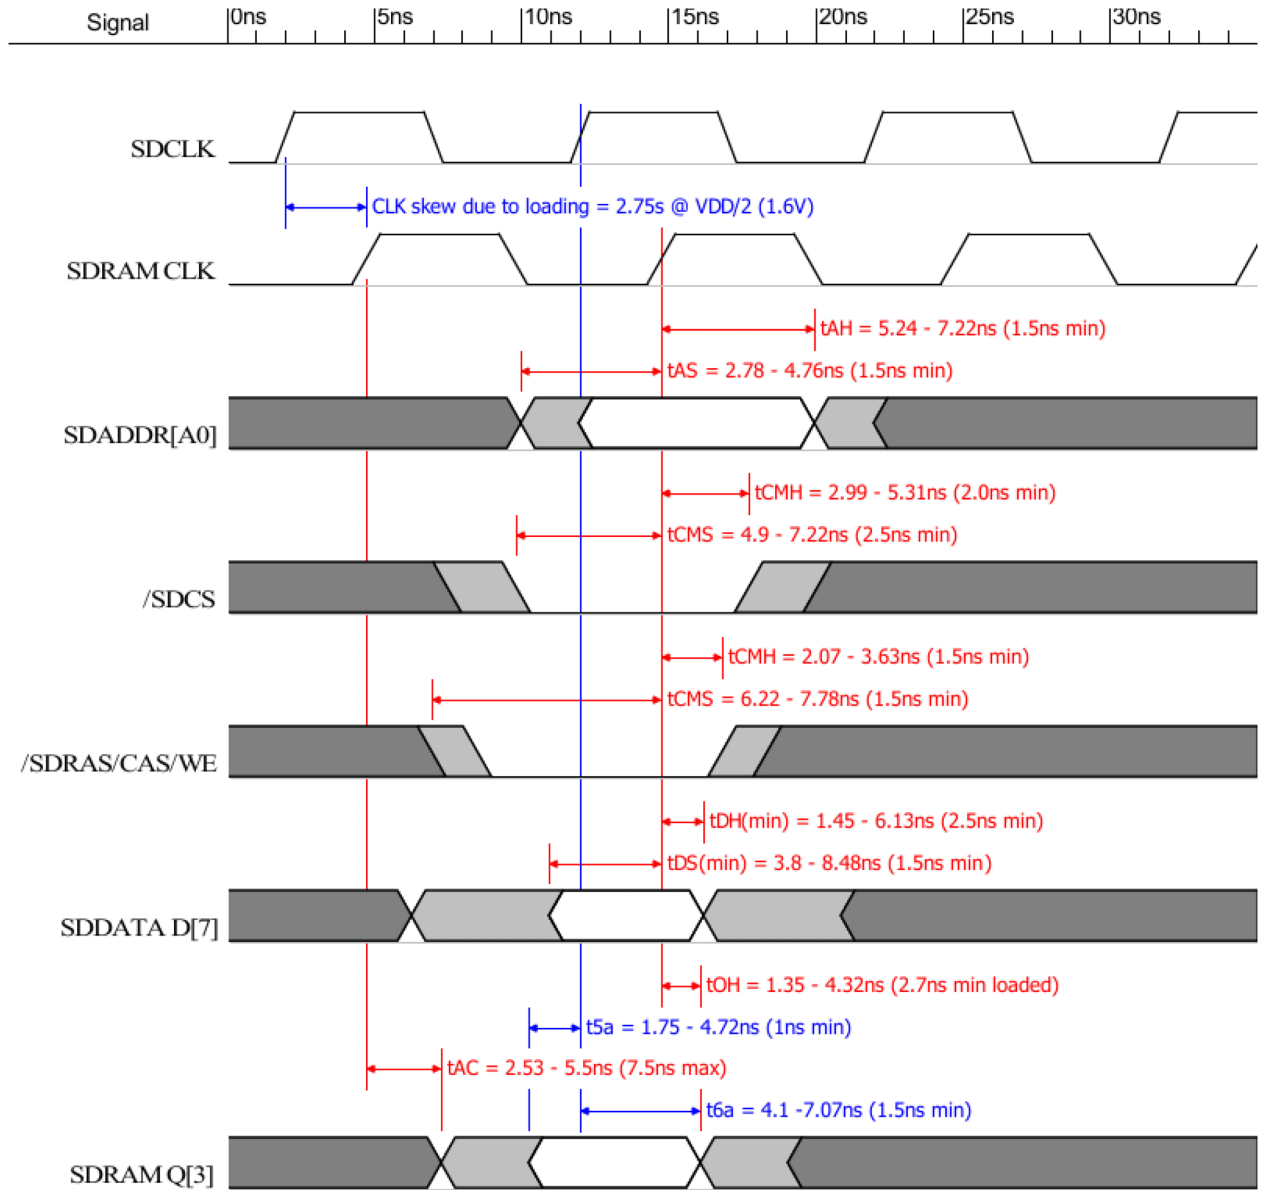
Signal
0ns
5ns
10ns
15ns
20ns
25ns
30ns

SDCLK

CLK skew due to loading = 2.75s @ VDD/2 (1.6V)

SDRAM CLK

tAH = 5.24 - 7.22ns (1.5ns min)

tAS = 2.78 - 4.76ns (1.5ns min)

SDADDR[A0]

tCMH = 2.99 - 5.31ns (2.0ns min)

tCMS = 4.9 - 7.22ns (2.5ns min)

/SDCS

tCMH = 2.07 - 3.63ns (1.5ns min)

tCMS = 6.22 - 7.78ns (1.5ns min)

/SDRAS/CAS/WE

tDH(min) = 1.45 - 6.13ns (2.5ns min)

tDS(min) = 3.8 - 8.48ns (1.5ns min)

SDDATA D[7]

tOH = 1.35 - 4.32ns (2.7ns min loaded)

t5a = 1.75 - 4.72ns (1ns min)

tAC = 2.53 - 5.5ns (7.5ns max)

t6a = 4.1 -7.07ns (1.5ns min)

SDRAM Q[3]